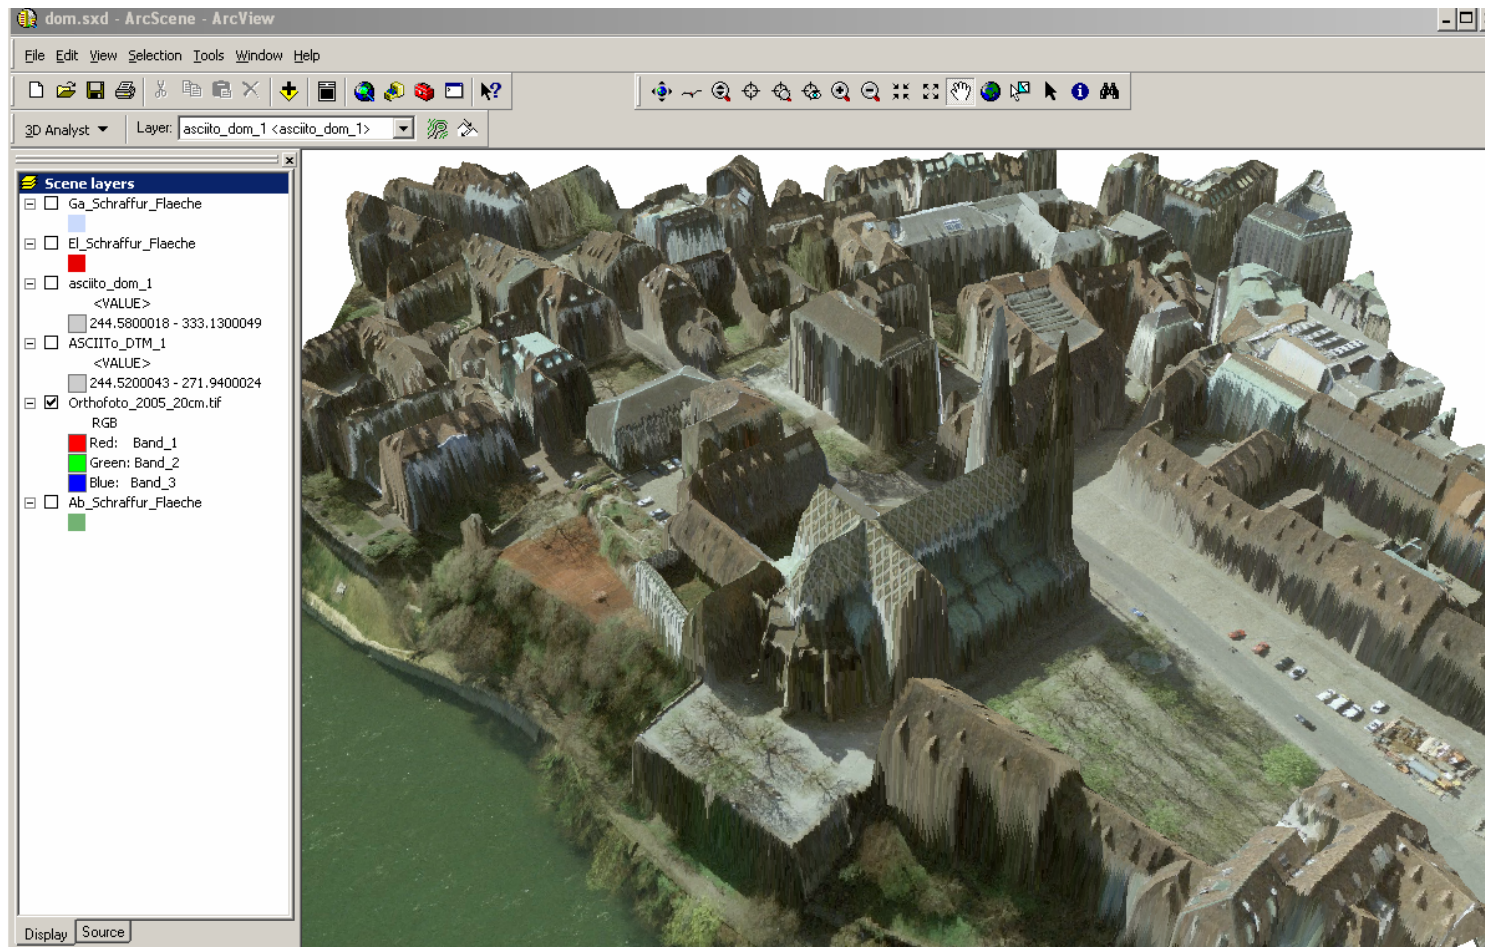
dom.sxd - ArcScene - ArcView

File Edit View Selection Tools Window Help

3D Analyst Layer: asciito_dom_1 <asciito_dom_1>

Scene layers
Ga_Schraffur_Flaeche
El_Schraffur_Flaeche
asciito_dom_1
<VALUE>
244.5800018 - 333.1300049
ASCIITo_DTM_1
<VALUE>
244.5200043 - 271.9400024
Orthofoto_2005_20cm.tif
RGB
Red: Band_1
Green: Band_2
Blue: Band_3
Ab_Schraffur_Flaeche

Display Source